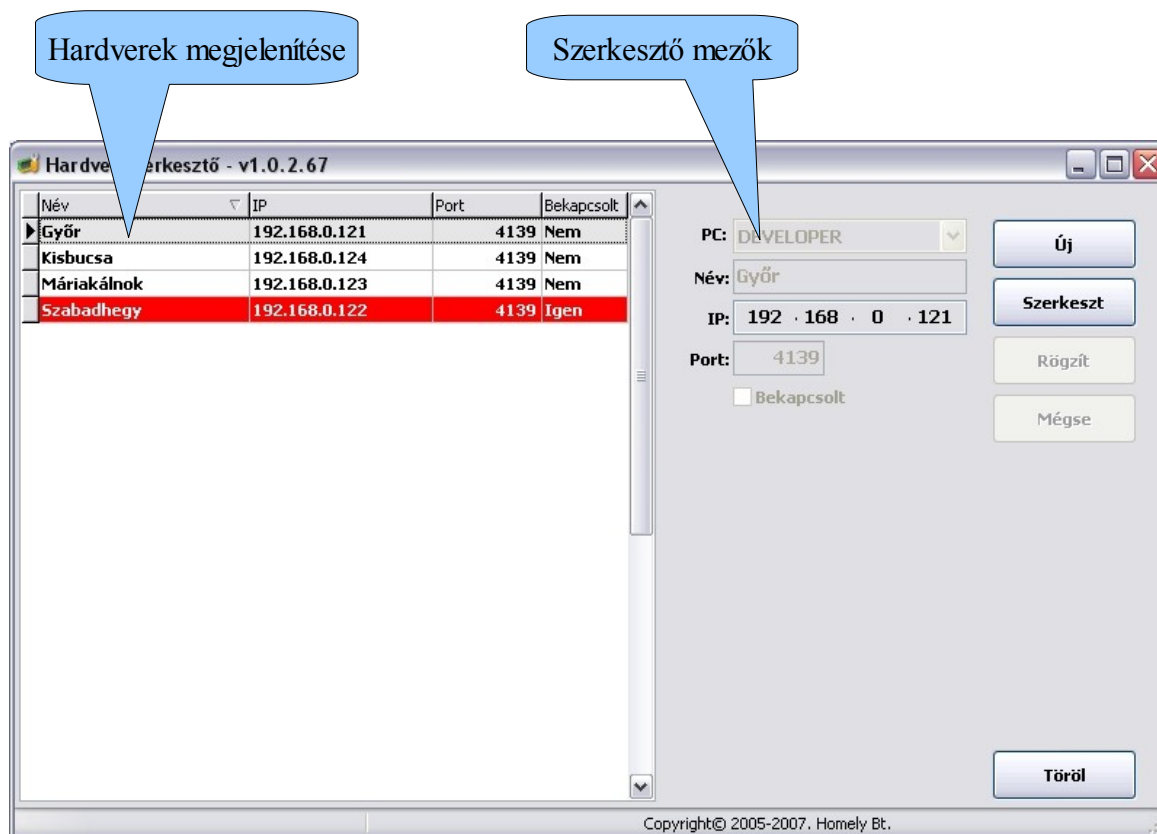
Hardverek megjelenítése

Szerkesztő mezők

Hardve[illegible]erkesztő - v1.0.2.67

| Név | IP | Port | Bekapcsolt |
|---|---|---|---|
| Győr | 192.168.0.121 | 4139 | Nem |
| Kisbucsa | 192.168.0.124 | 4139 | Nem |
| Máriakálnok | 192.168.0.123 | 4139 | Nem |
| Szabadhegy | 192.168.0.122 | 4139 | Igen |

PC: DEVELOPER
Név: Győr
IP: 192 . 168 . 0 . 121
Port: 4139
Bekapcsolt

Új
Szerkeszt
Rögzít
Mégse
Töröl

Copyright© 2005-2007. Homely Bt.